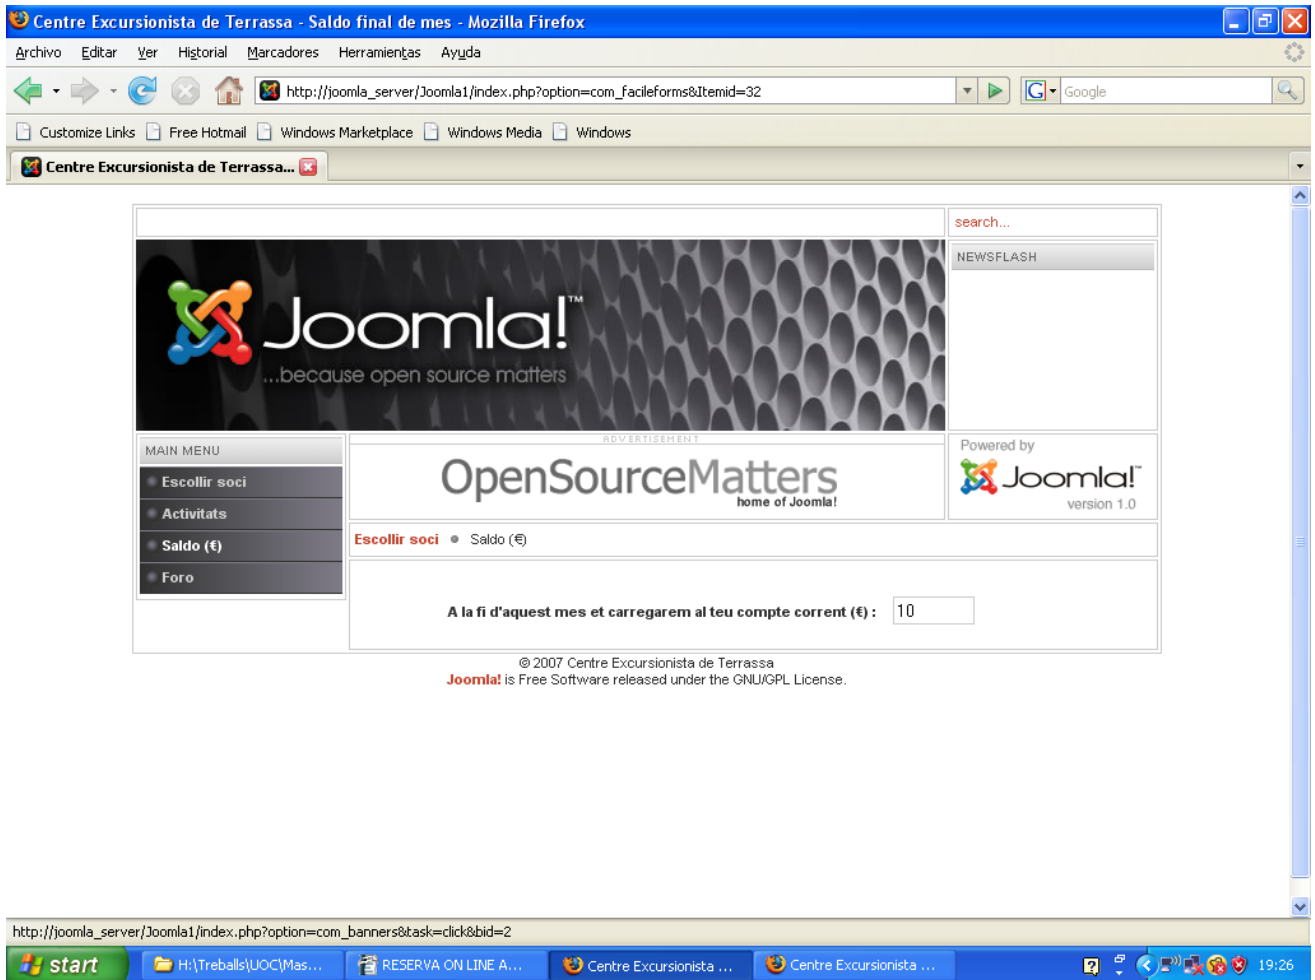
Centre Excursionista de Terrassa - Saldo final de mes - Mozilla Firefox

Archivo Editar Ver Historial Marcadores Herramientas Ayuda

http://joomla_server/Joomla1/index.php?option=com_facileforms&Itemid=32

Google

Customize Links Free Hotmail Windows Marketplace Windows Media Windows

Centre Excursionista de Terrassa...

search...

Joomla!™
...because open source matters

NEWSFLASH

MAIN MENU

Escollir soci

Activitats

Saldo (€)

Foro

ADVERTISEMENT

OpenSourceMatters
home of Joomla!

Powered by
Joomla!™
version 1.0

Escollir soci Saldo (€)

A la fi d'aquest mes et carregarem al teu compte corrent (€) : 10

© 2007 Centre Excursionista de Terrassa
Joomla! is Free Software released under the GNU/GPL License.

http://joomla_server/Joomla1/index.php?option=com_banners&task=click&bid=2

start H:\Treballs\UOC\Mas... RESERVA ON LINE A... Centre Excursionista ... Centre Excursionista ... 19:26